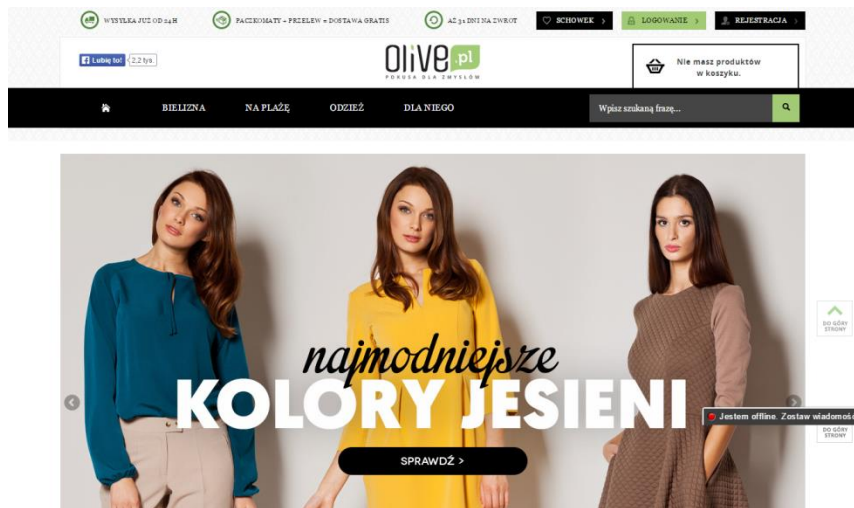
WYSYŁKA JUŻ OD 24H
PACZKOMATY + PRZELEW = DOSTAWA GRATIS
AŻ 31 DNI NA ZWROT
SCHOWEK ›
LOGOWANIE ›
REJESTRACJA ›

Lubię to! 2,2 tys.

Olive.pl
POKUSA DLA ZMYSŁÓW

Nie masz produktów w koszyku.

BIELIZNA
NA PLAŻĘ
ODZIEŻ
DLA NIEGO
Wpisz szukaną frazę...

najmodniejsze
KOLORY JESIENI
SPRAWDŹ >

DO GÓRY STRONY
Jestem offline. Zostaw wiadomoś
DO GÓRY STRONY